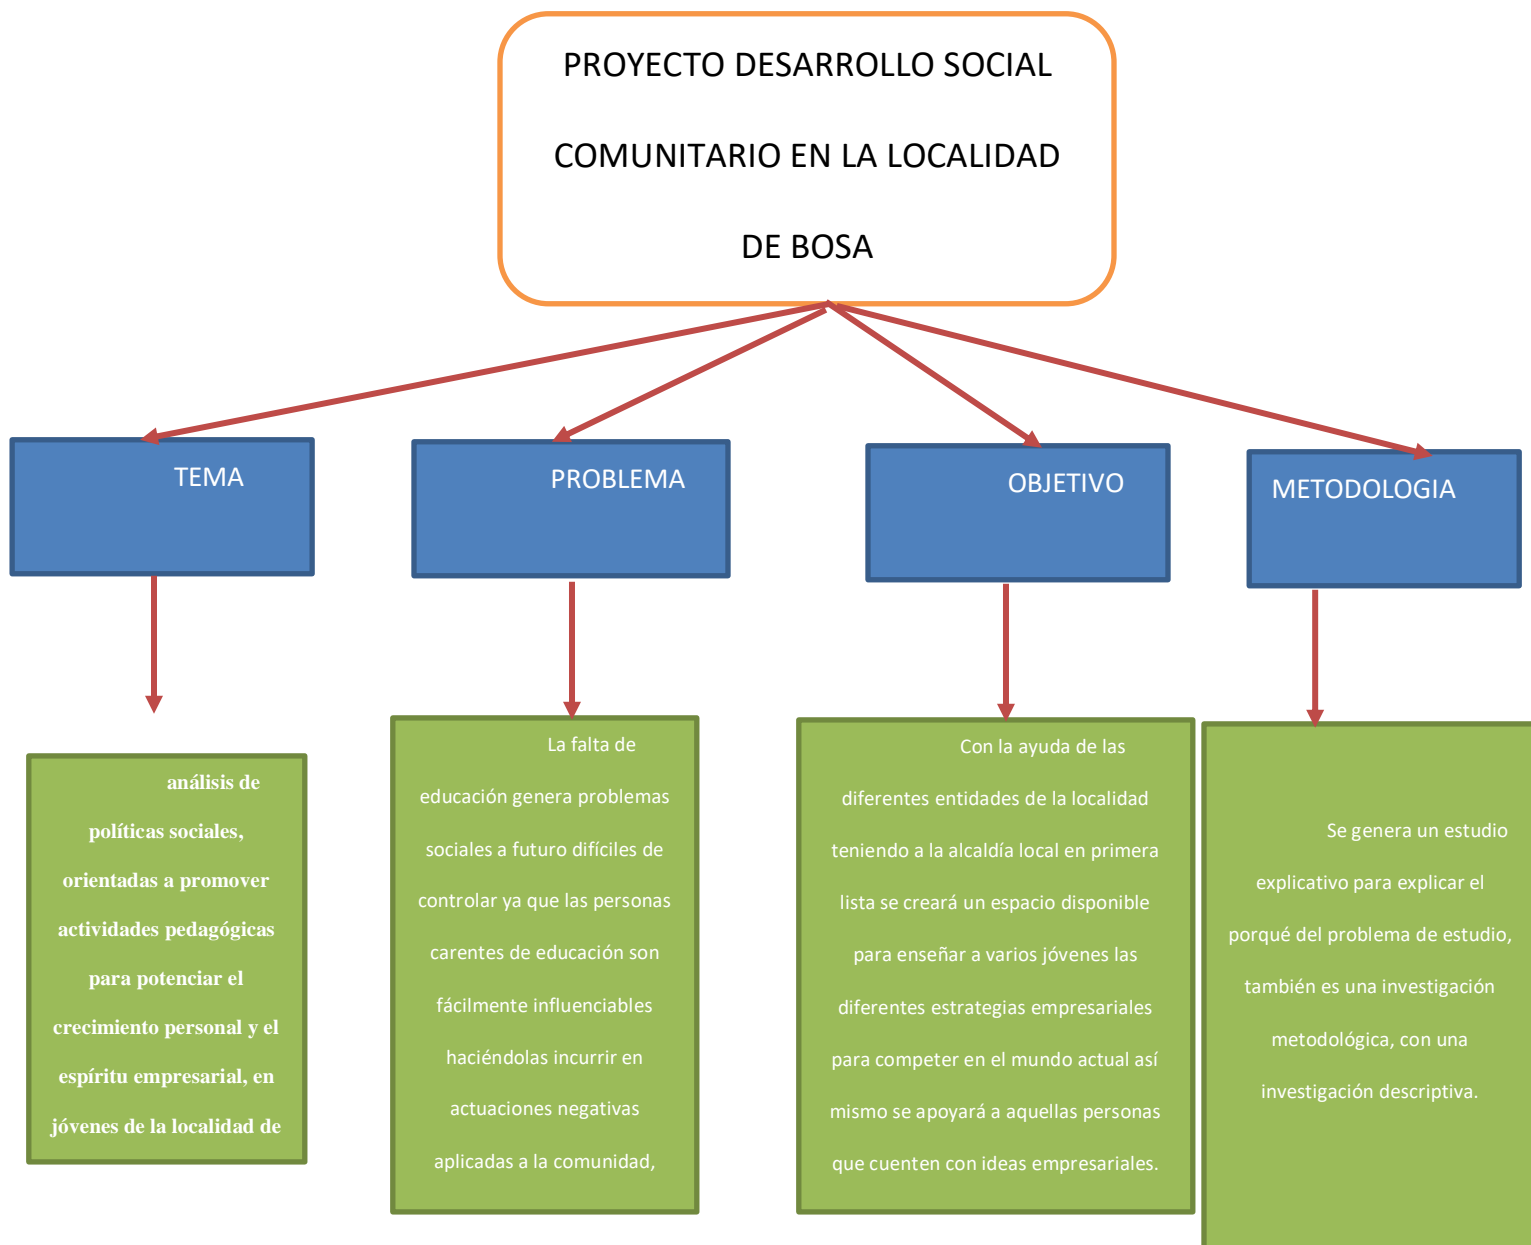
PROYECTO DESARROLLO SOCIAL COMUNITARIO EN LA LOCALIDAD DE BOSA

TEMA

PROBLEMA

OBJETIVO

METODOLOGIA

análisis de políticas sociales, orientadas a promover actividades pedagógicas para potenciar el crecimiento personal y el espíritu empresarial, en jóvenes de la localidad de

La falta de educación genera problemas sociales a futuro difíciles de controlar ya que las personas carentes de educación son fácilmente influenciables haciéndolas incurrir en actuaciones negativas aplicadas a la comunidad,

Con la ayuda de las diferentes entidades de la localidad teniendo a la alcaldía local en primera lista se creará un espacio disponible para enseñar a varios jóvenes las diferentes estrategias empresariales para competer en el mundo actual así mismo se apoyará a aquellas personas que cuenten con ideas empresariales.

Se genera un estudio explicativo para explicar el porqué del problema de estudio, también es una investigación metodológica, con una investigación descriptiva.